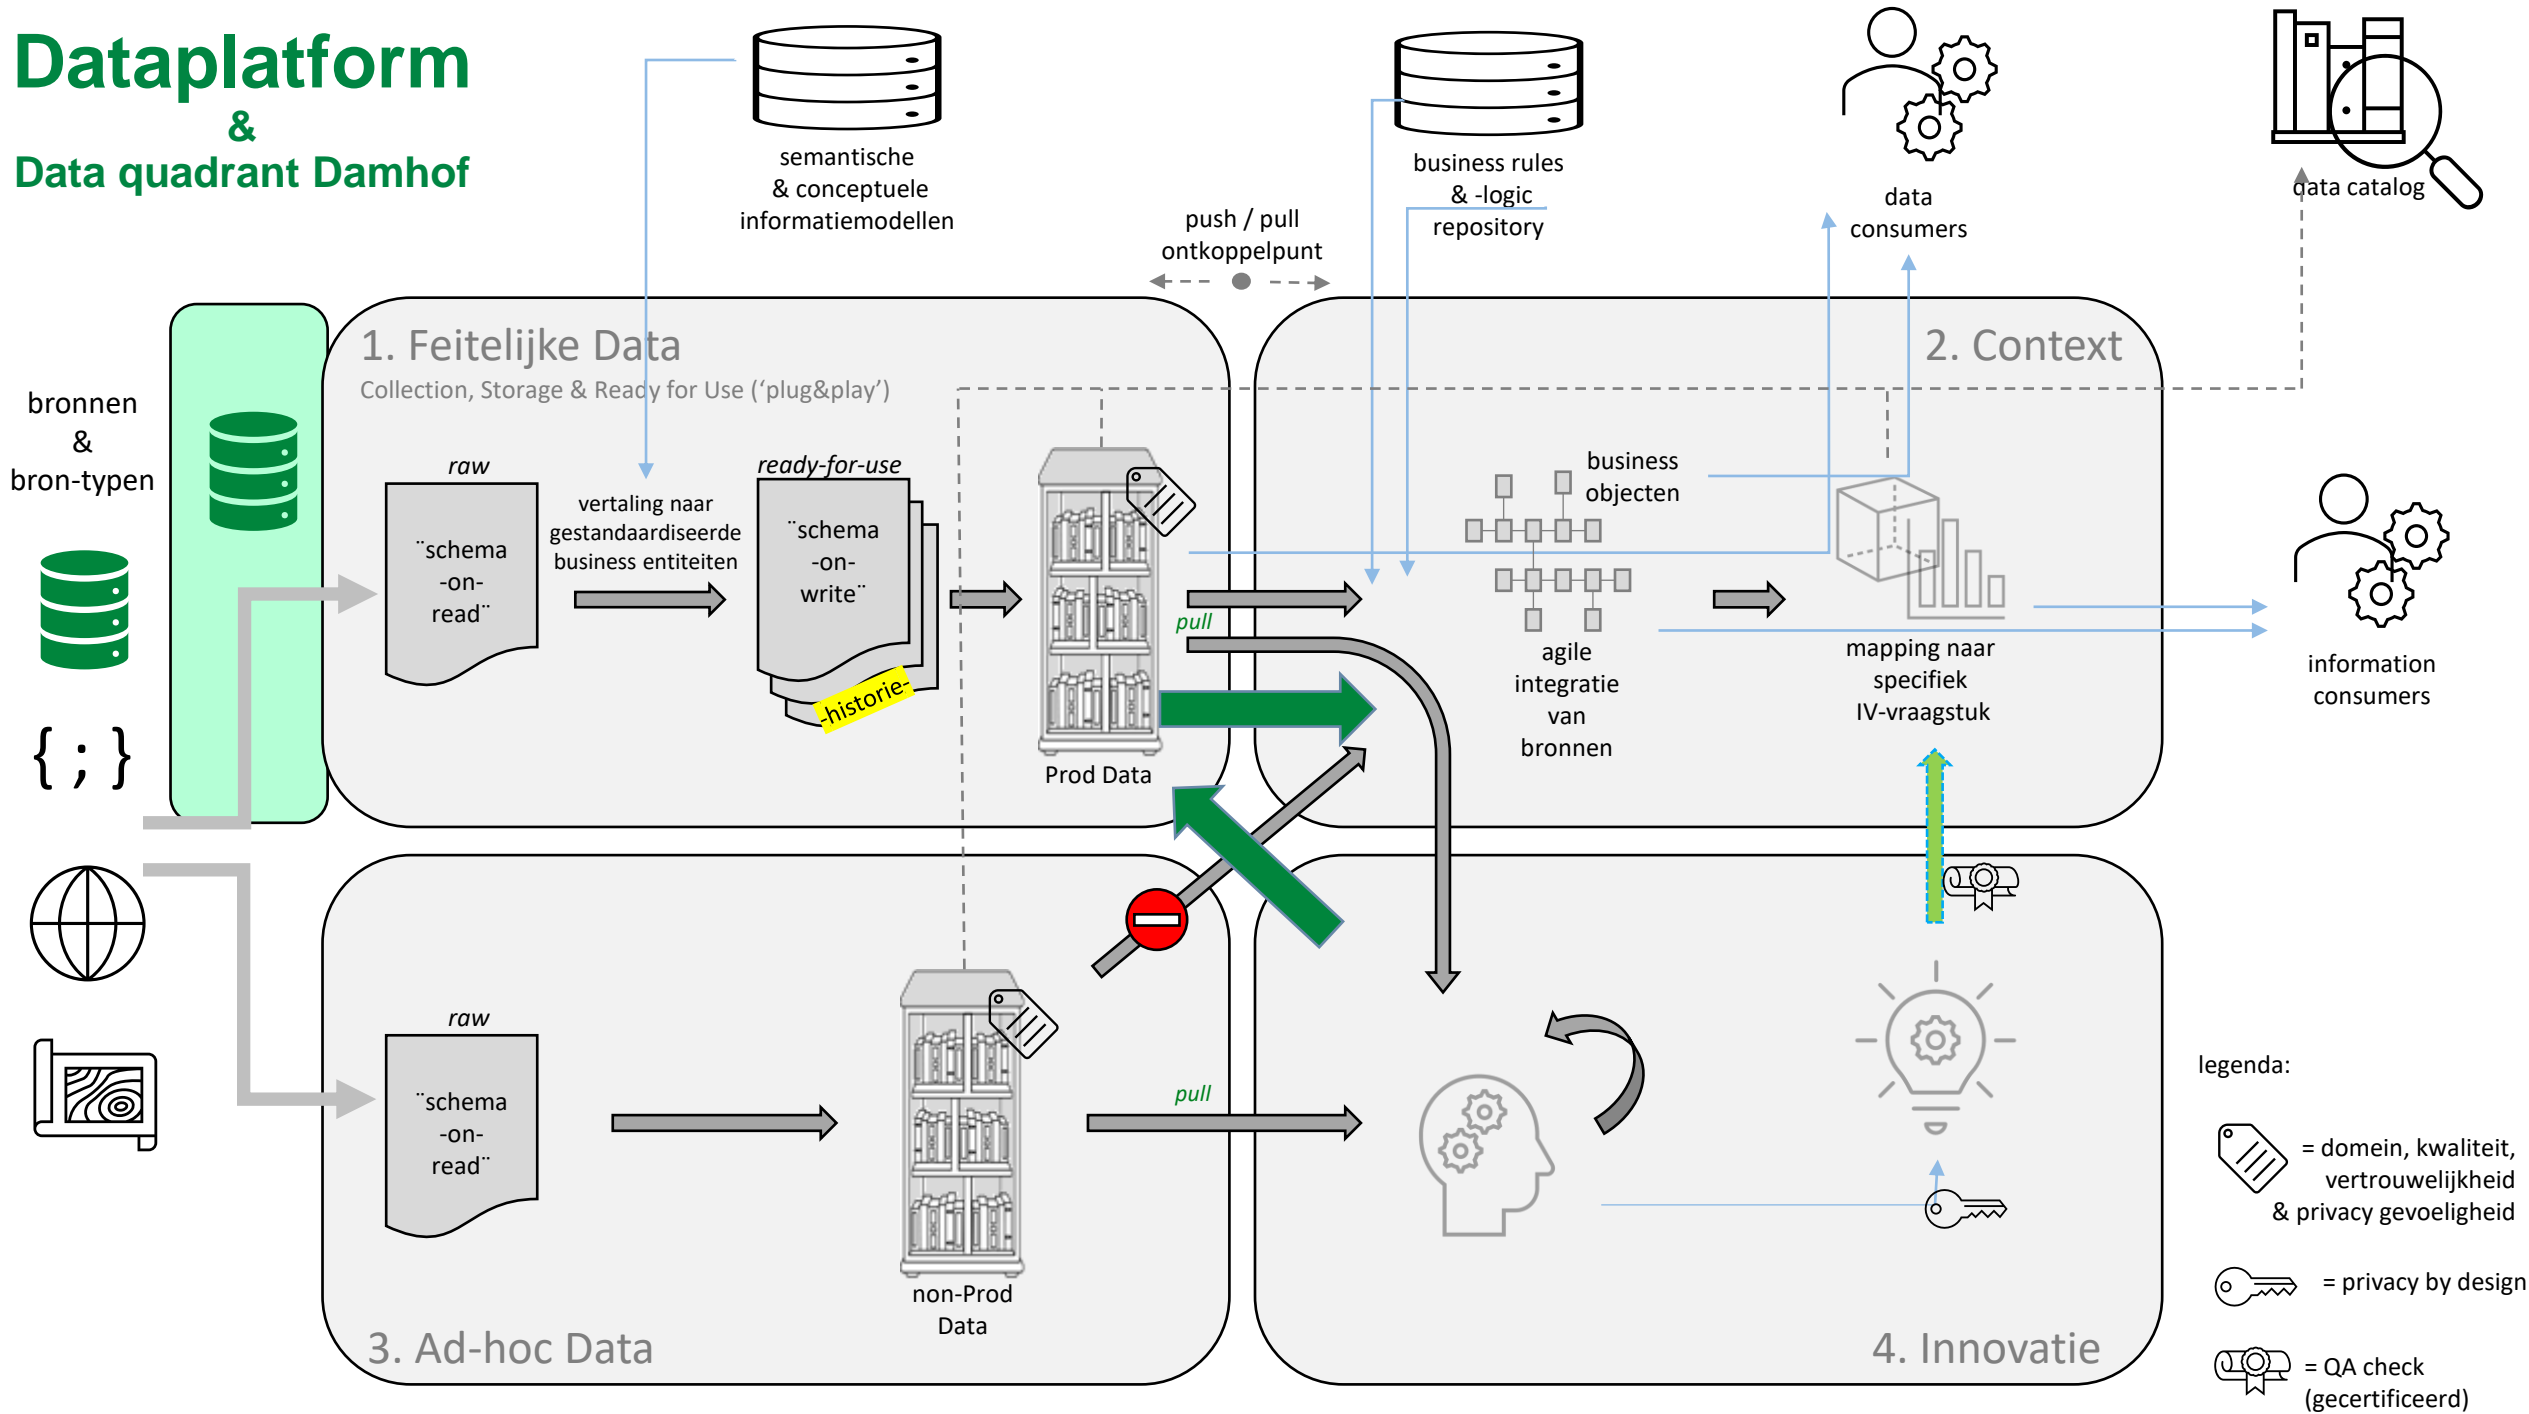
Dataplatform
&
Data quadrant Damhof

semantische
& conceptuele
informatiemodellen

push / pull
ontkoppelpunt

business rules
& -logic
repository

data
consumers

data catalog

bronnen
&
bron-typen

{ ; }

1. Feitelijke Data
Collection, Storage & Ready for Use ('plug&play')

raw
¨schema
-on-
read¨

vertaling naar
gestandaardiseerde
business entiteiten

ready-for-use
¨schema
-on-
write¨
-historie-

pull

Prod Data

2. Context

business
objecten

agile
integratie
van
bronnen

mapping naar
specifiek
IV-vraagstuk

information
consumers

3. Ad-hoc Data

raw
¨schema
-on-
read¨

non-Prod
Data

pull

4. Innovatie

legenda:
= domein, kwaliteit,
vertrouwelijkheid
& privacy gevoeligheid
= privacy by design
= QA check
(gecertificeerd)